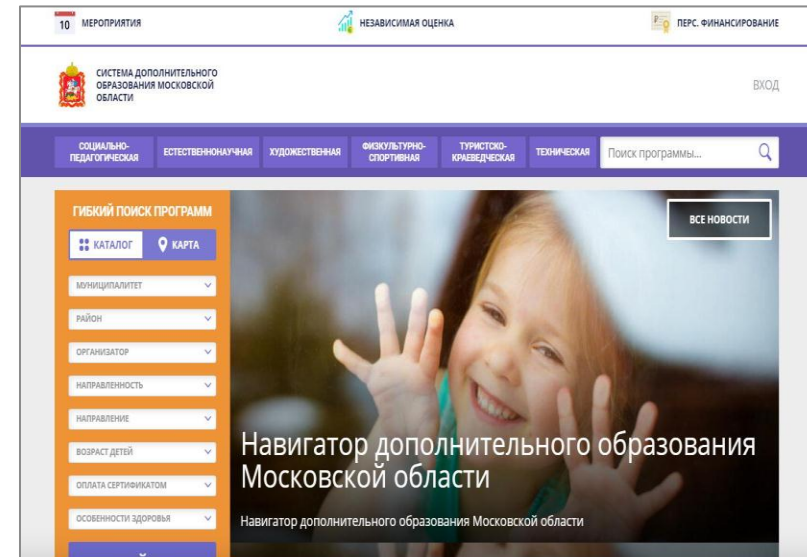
10 МЕРОПРИЯТИЯ

НЕЗАВИСИМАЯ ОЦЕНКА

ПЕРС. ФИНАНСИРОВАНИЕ

СИСТЕМА ДОПОЛНИТЕЛЬНОГО ОБРАЗОВАНИЯ МОСКОВСКОЙ ОБЛАСТИ

ВХОД

СОЦИАЛЬНО-ПЕДАГОГИЧЕСКАЯ
ЕСТЕСТВЕННОНАУЧНАЯ
ХУДОЖЕСТВЕННАЯ
ФИЗКУЛЬТУРНО-СПОРТИВНАЯ
ТУРИСТСКО-КРАЕВЕДЧЕСКАЯ
ТЕХНИЧЕСКАЯ

Поиск программы...

ГИБКИЙ ПОИСК ПРОГРАММ

КАТАЛОГ

КАРТА

МУНИЦИПАЛИТЕТ
РАЙОН
ОРГАНИЗАТОР
НАПРАВЛЕННОСТЬ
НАПРАВЛЕНИЕ
ВОЗРАСТ ДЕТЕЙ
ОПЛАТА СЕРТИФИКАТОМ
ОСОБЕННОСТИ ЗДОРОВЬЯ

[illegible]

ВСЕ НОВОСТИ

Навигатор дополнительного образования Московской области

Навигатор дополнительного образования Московской области